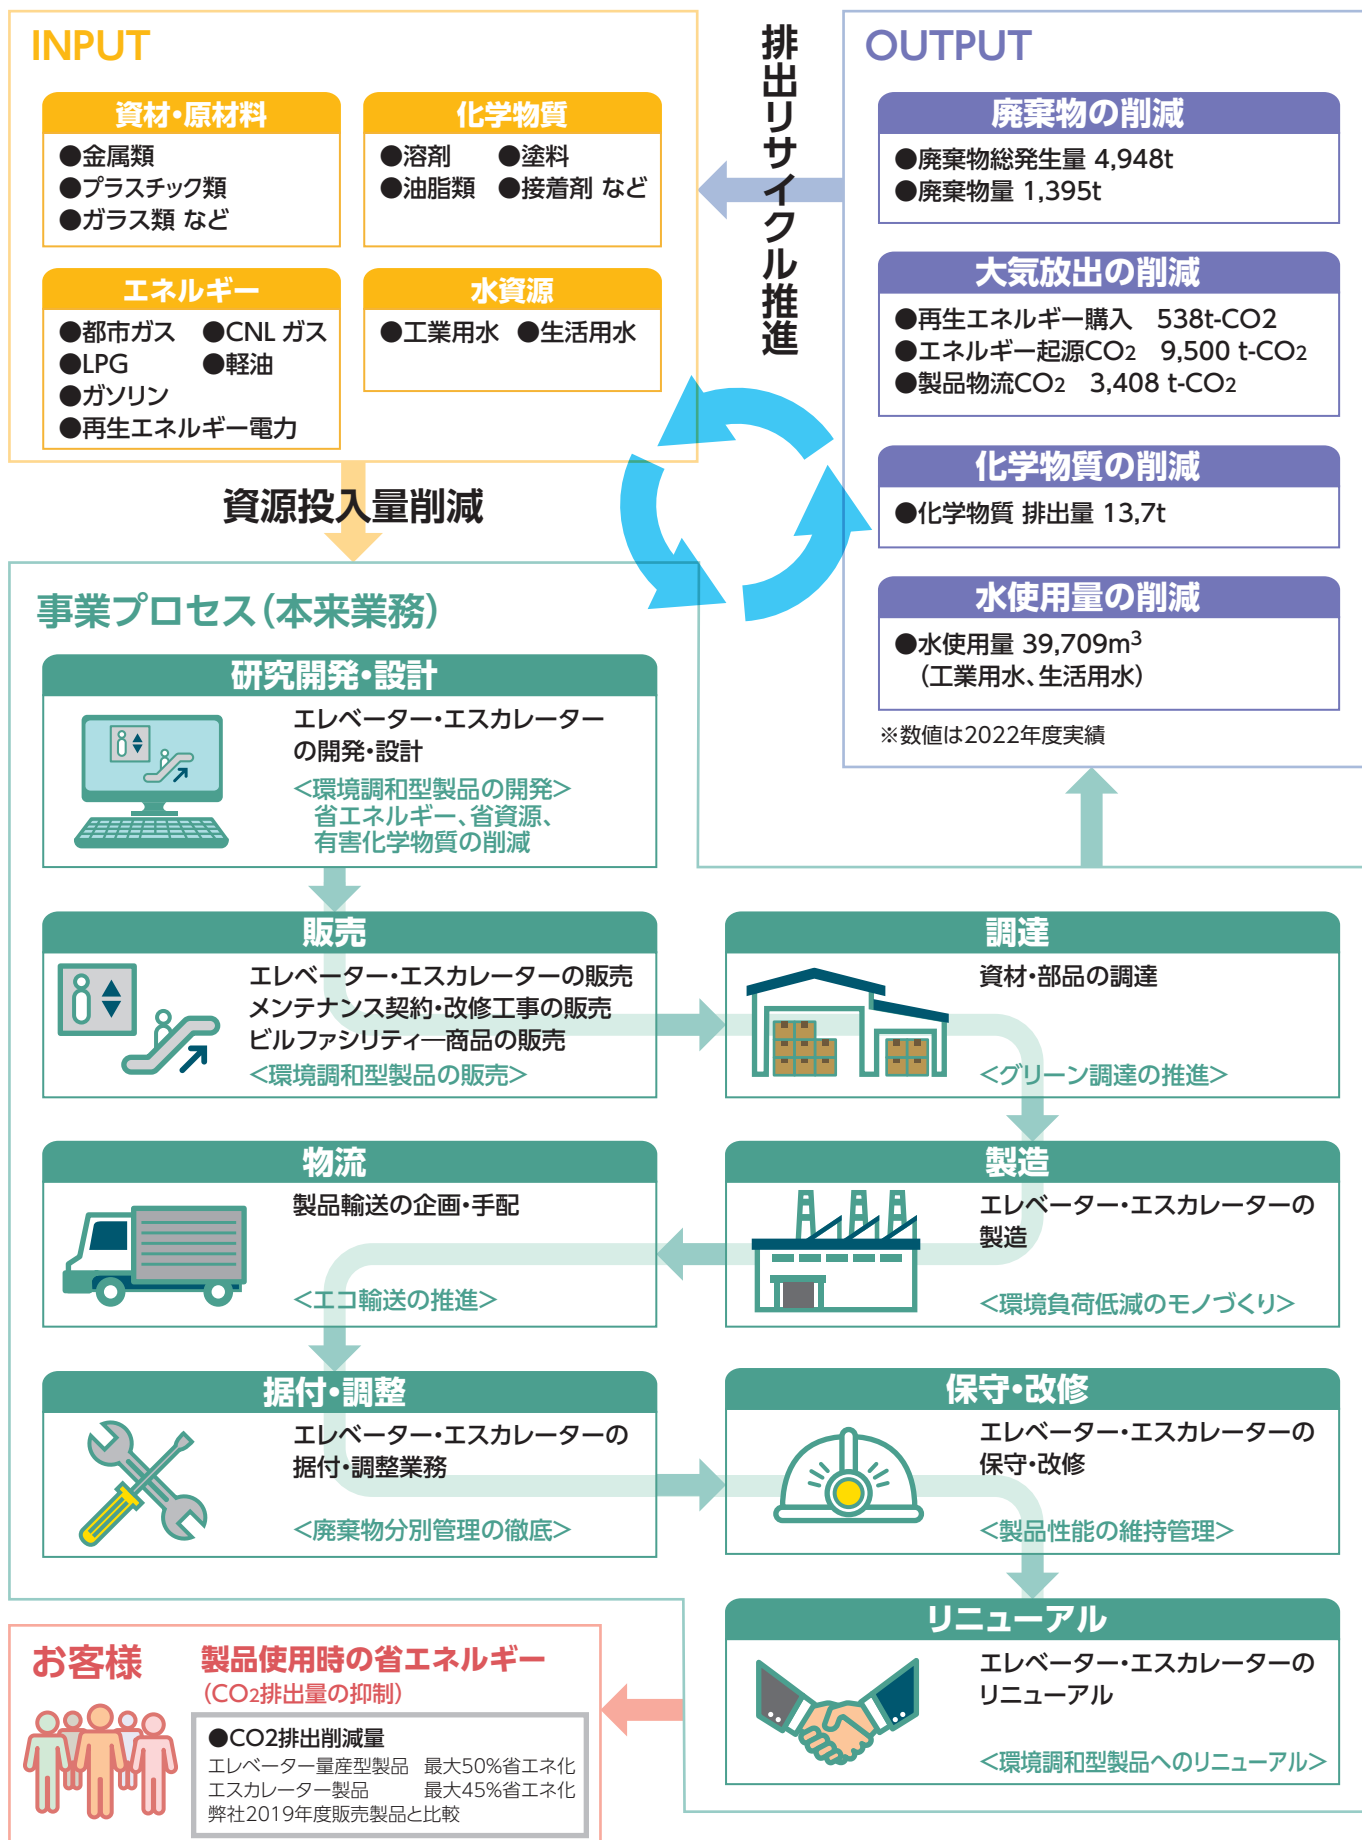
INPUT

資材・原材料
●金属類
●プラスチック類
●ガラス類 など

化学物質
●溶剤 ●塗料
●油脂類 ●接着剤 など

エネルギー
●都市ガス ●CNL ガス
●LPG ●軽油
●ガソリン
●再生エネルギー電力

水資源
●工業用水 ●生活用水

排出リサイクル推進

OUTPUT

廃棄物の削減
●廃棄物総発生量 4,948t
●廃棄物量 1,395t

大気放出の削減
●再生エネルギー購入 538t-CO2
●エネルギー起源$CO_2$ 9,500 t-$CO_2$
●製品物流$CO_2$ 3,408 t-$CO_2$

化学物質の削減
●化学物質 排出量 13,7t

水使用量の削減
●水使用量 39,709$m^3$
（工業用水、生活用水）

※数値は2022年度実績

資源投入量削減

事業プロセス（本来業務）

研究開発・設計
エレベーター・エスカレーターの開発・設計
＜環境調和型製品の開発＞
省エネルギー、省資源、有害化学物質の削減

販売
エレベーター・エスカレーターの販売
メンテナンス契約・改修工事の販売
ビルファシリティ―商品の販売
＜環境調和型製品の販売＞

調達
資材・部品の調達
＜グリーン調達の推進＞

物流
製品輸送の企画・手配
＜エコ輸送の推進＞

製造
エレベーター・エスカレーターの製造
＜環境負荷低減のモノづくり＞

据付・調整
エレベーター・エスカレーターの据付・調整業務
＜廃棄物分別管理の徹底＞

保守・改修
エレベーター・エスカレーターの保守・改修
＜製品性能の維持管理＞

リニューアル
エレベーター・エスカレーターのリニューアル
＜環境調和型製品へのリニューアル＞

お客様
製品使用時の省エネルギー
（$CO_2$排出量の抑制）
●CO2排出削減量
エレベーター量産型製品 最大50%省エネ化
エスカレーター製品 最大45%省エネ化
弊社2019年度販売製品と比較